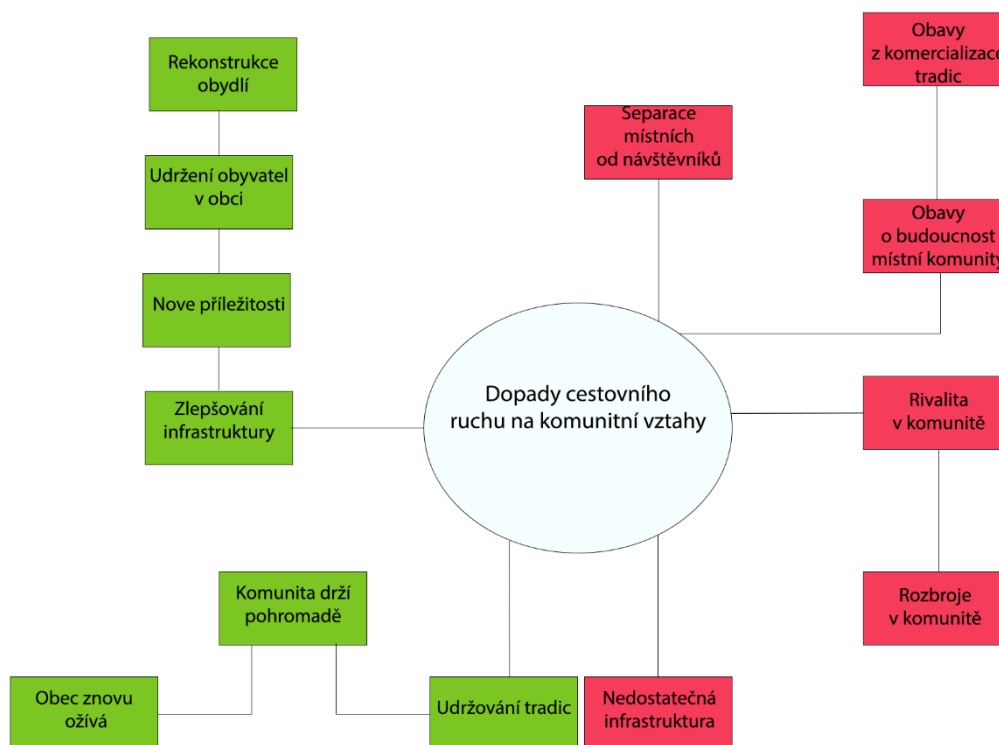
Rekonstrukce obydlí

Udržení obyvatel v obci

Nove příležitosti

Zlepšování infrastruktury

Separace místních od návštěvníků

Obavy z komercializace tradic

Obavy o budoucnost místní komunity

Dopady cestovního ruchu na komunitní vztahy

Rivalita v komunitě

Rozbroje v komunitě

Komunita drží pohromadě

Obec znovu ožívá

Udržování tradic

Nedostatečná infrastruktura